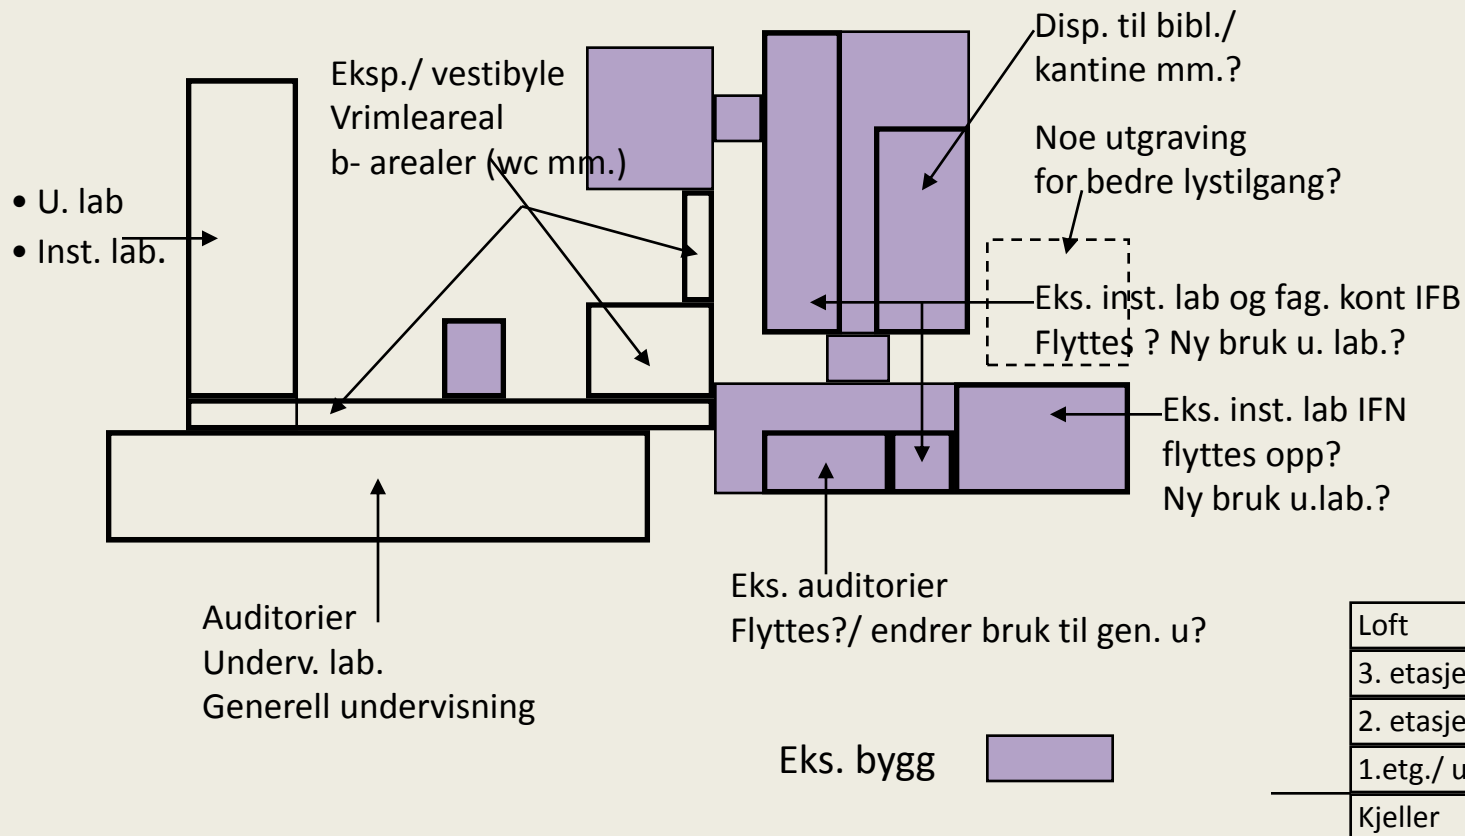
Disp. til bibl./
kantine mm.?

Eksp./ vestibyle
Vrimleareal
b- arealer (wc mm.)

Noe utgraving
for bedre lystilgang?

• U. lab
• Inst. lab.

Eks. inst. lab og fag. kont IFB
Flyttes ? Ny bruk u. lab.?

Eks. inst. lab IFN
flyttes opp?
Ny bruk u.lab.?

Eks. auditorier
Flyttes?/ endrer bruk til gen. u?

Auditorier
Underv. lab.
Generell undervisning

Eks. bygg

| Loft |
|---|
| 3. etasje |
| 2. etasje |
| 1.etg./ u |
| Kjeller |